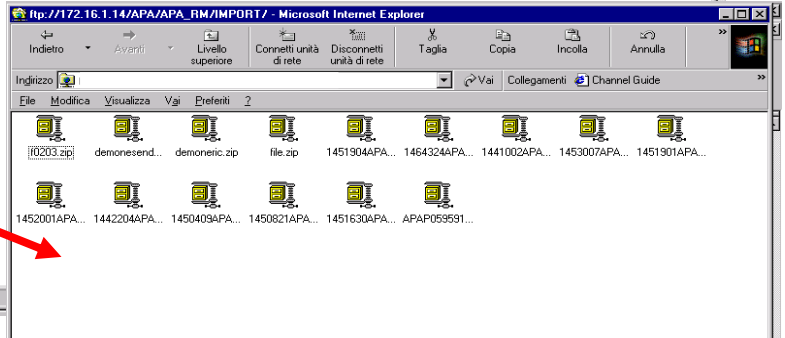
ftp://172.16.1.14/APA/APA_RM/IMPORT/ - Microsoft Internet Explorer

Indietro Avanti Livello superiore Connetti unità di rete Disconnetti unità di rete Taglia Copia Incolla Annulla

Indirizzo

Vai Collegamenti Channel Guide

File Modifica Visualizza Vai Preferiti ?

f0203.zip demonesend... demoneric.zip file.zip 1451904APA... 1464324APA... 1441002APA... 1453007APA... 1451901APA...

1452001APA... 1442204APA... 1450409APA... 1450821APA... 1451630APA... APAP059591...